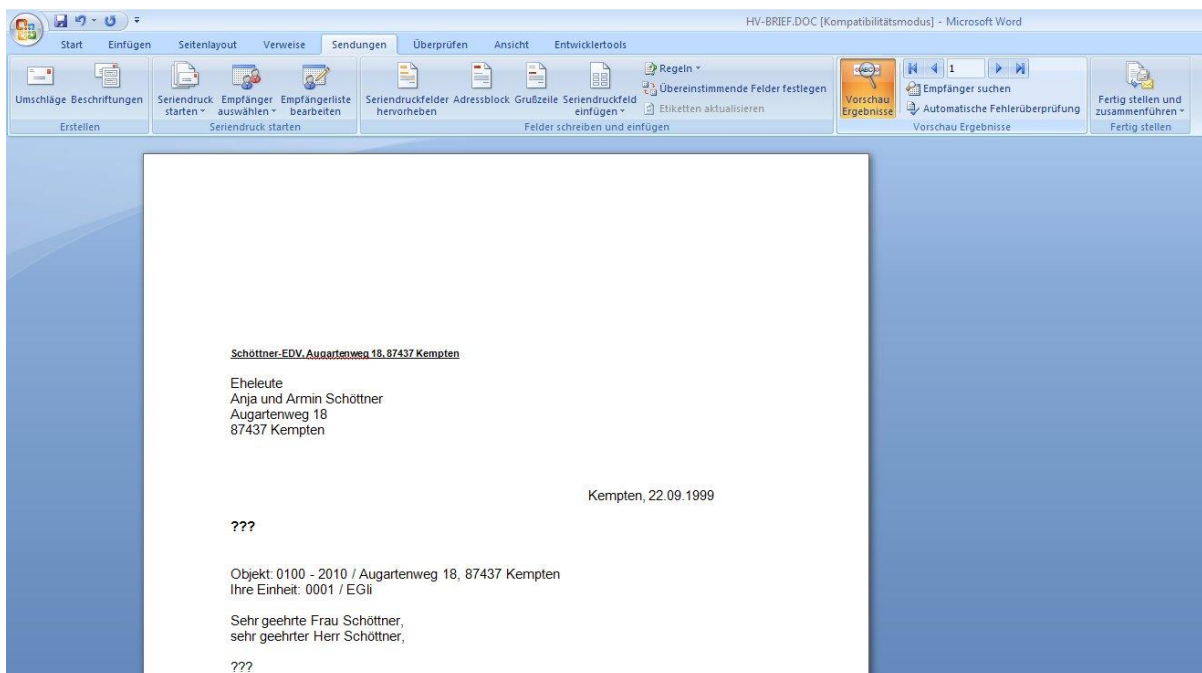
HV-BRIEF.DOC [Kompatibilitätsmodus] - Microsoft Word

Start Einfügen Seitenlayout Verweise Sendungen Überprüfen Ansicht Entwicklertools

Umschläge Beschriftungen
Erstellen

Seriendruck starten Empfänger auswählen Empfängerliste bearbeiten
Seriendruck starten

Seriendruckfelder hervorheben Adressblock Grußzeile Seriendruckfeld einfügen
Regeln
Übereinstimmende Felder festlegen
Etiketten aktualisieren
Felder schreiben und einfügen

Vorschau Ergebnisse
1
Empfänger suchen
Automatische Fehlerüberprüfung
Vorschau Ergebnisse

Fertig stellen und zusammenführen
Fertig stellen

Schöttner-EDV, Augartenweg 18, 87437 Kempten

Eheleute
Anja und Armin Schöttner
Augartenweg 18
87437 Kempten

Kempten, 22.09.1999

???

Objekt: 0100 - 2010 / Augartenweg 18, 87437 Kempten
Ihre Einheit: 0001 / EGli

Sehr geehrte Frau Schöttner,
sehr geehrter Herr Schöttner,

???